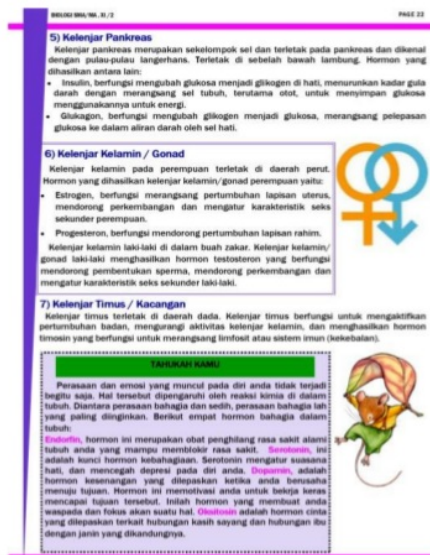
BIOLOGI SMA/MA. XI / 2

PAGE 22

5) Kelenjar Pankreas

Kelenjar pankreas merupakan sekelompok sel dan terletak pada pankreas dan dikenal dengan pulau-pulau langerhans. Terletak di sebelah bawah lambung. Hormon yang dihasilkan antara lain:

• Insulin, berfungsi mengubah glukosa menjadi glikogen di hati, menurunkan kadar gula darah dengan merangsang sel tubuh, terutama otot, untuk menyimpan glukosa menggunakannya untuk energi.

• Glukagon, berfungsi mengubah glikogen menjadi glukosa, merangsang pelepasan glukosa ke dalam aliran darah oleh sel hati.

6) Kelenjar Kelamin / Gonad

Kelenjar kelamin pada perempuan terletak di daerah perut. Hormon yang dihasilkan kelenjar kelamin/gonad perempuan yaitu:

• Estrogen, berfungsi merangsang pertumbuhan lapisan uterus, mendorong perkembangan dan mengatur karakteristik seks sekunder perempuan.

• Progesteron, berfungsi mendorong pertumbuhan lapisan rahim.

Kelenjar kelamin laki-laki di dalam buah zakar. Kelenjar kelamin/gonad laki-laki menghasilkan hormon testosteron yang berfungsi mendorong pembentukan sperma, mendorong perkembangan dan mengatur karakteristik seks sekunder laki-laki.

7) Kelenjar Timus / Kacangan

Kelenjar timus terletak di daerah dada. Kelenjar timus berfungsi untuk mengaktifkan pertumbuhan badan, mengurangi aktivitas kelenjar kelamin, dan menghasilkan hormon timosin yang berfungsi untuk merangsang limfosit atau sistem imun (kekebalan).

TAHUKAH KAMU

Perasaan dan emosi yang muncul pada diri anda tidak terjadi begitu saja. Hal tersebut dipengaruhi oleh reaksi kimia di dalam tubuh. Diantara perasaan bahagia dan sedih, perasaan bahagia lah yang paling diinginkan. Berikut empat hormon bahagia dalam tubuh:

Endorfin, hormon ini merupakan obat penghilang rasa sakit alami tubuh anda yang mampu memblokir rasa sakit. Serotonin, ini adalah kunci hormon kebahagiaan. Serotonin mengatur suasana hati, dan mencegah depresi pada diri anda. Dopamin, adalah hormon kesenangan yang dilepaskan ketika anda berusaha menuju tujuan. Hormon ini memotivasi anda untuk bekrja keras mencapai tujuan tersebut. Inilah hormon yang membuat anda waspada dan fokus akan suatu hal. Oksitosin adalah hormon cinta yang dilepaskan terkait hubungan kasih sayang dan hubungan ibu dengan janin yang dikandungnya.